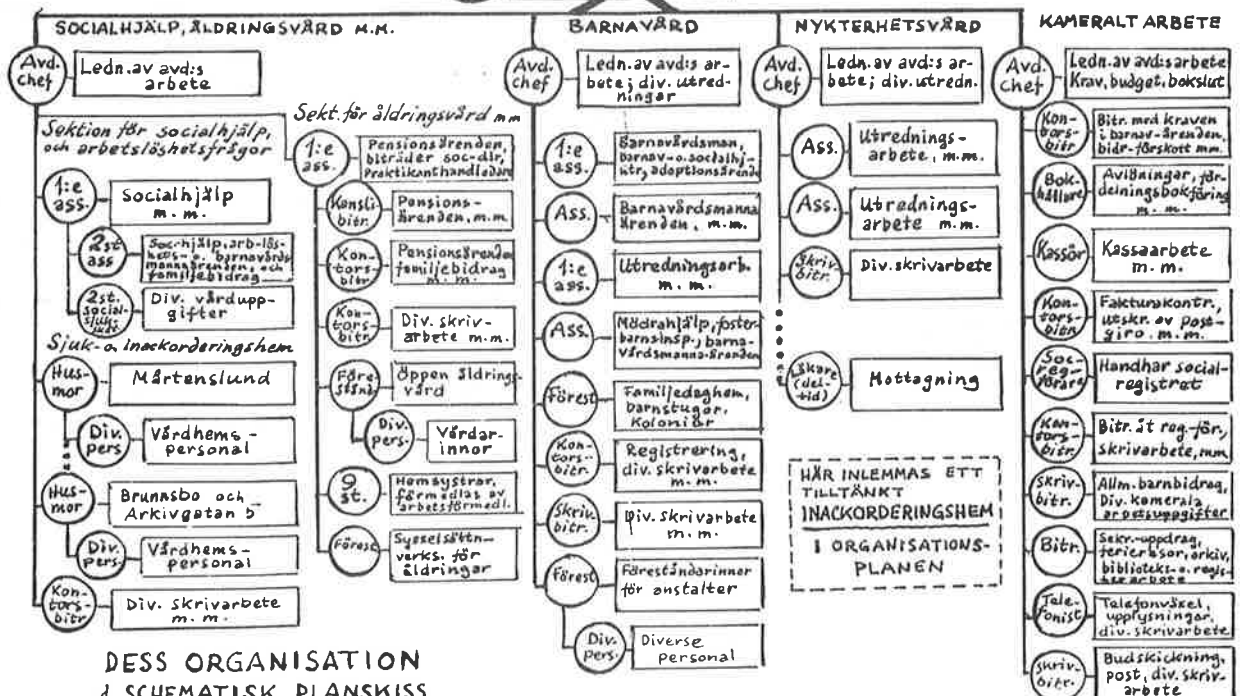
SOCIALHJÄLP, ÅLDRINGSVÅRD M.M.

Avd. chef — Ledn. av avd:s arbete

Sektion för socialhjälp och arbetslöshetsfrågor

1:e ass. — Socialhjälp m. m.

2st ass — Soc.-hjälp, arb.-löshets- o. barnavårdsmannaärenden och familjebidrag

2st. socialsekr. — Div. vårduppgifter

Sjuk- o. inackorderingshem

Husmor — Mårtenslund

Div. pers. — Vårdhems - personal

Husmor — Brunnsbo och Arkivgatan 5

Div. pers. — Vårdhems - personal

Kontorsbitr — Div. skrivarbete m. m.

Sekt. för åldringsvård m m

1:e ass. — Pensionsärenden, biträder soc-dir, Praktikanthandledare

Konslibitr. — Pensionsärenden, m.m

Kontorsbitr — Pensionsärenden familjebidrag m. m.

Kontorsbitr — Div. skrivarbete m.m.

Förest. — Öppen åldringsvård

Div. pers. — Vårdarinnor

9 st. — Hemsystrar, förmedlas av arbetsförmedl.

Förest — Sysselsättnverks. för åldringar

BARNAVÅRD

Avd. chef — Ledn. av avd:s arbete; div. utredningar

1:e ass. — Barnavårdsman, barnav.- o. socialhjälp, adoptionsärenden

Ass. — Barnavårdsmannaärenden, m. m.

1:e ass. — Utredningsarb. m. m.

Ass. — Mödrahjälp, fosterbarnsinsp., barnavårdsmanna-ärenden

Förest — Familjedaghem, barnstugor, Kolonier

Kontorsbitr. — Registrering, div. skrivarbete m. m.

Skrivbitr. — Div. skrivarbete m. m.

Förest — Föreståndarinner för anstalter

Div. pers. — Diverse personal

NYKTERHETSVÅRD

Avd. chef — Ledn. av avd:s arbete; div. utredn.

Ass. — Utrednings - arbete, m. m.

Ass. — Utrednings - arbete m. m.

Skrivbitr. — Div. skrivarbete

Läkare (deltid) — Mottagning

HÄR INLEMMAS ETT TILLTÄNKT INACKORDERINGSHEM I ORGANISATIONSPLANEN

KAMERALT ARBETE

Avd. chef — Ledn. av avd:s arbete Krav, budget, bokslut

Kontorsbitr — Bitr. med kraven i barnav.-ärenden, bidr.-förskott mm.

Bokhållare — Avräkningar, fördelningsbokföring m. m.

Kassör — Kassaarbete m. m.

Kontorsbitr — Fakturakontr., utskr. av postgiro. m. m.

Socregförare — Handhar socialregistret

Kontorsbitr. — Bitr. åt reg.-för, skrivarbete, mm

Skrivbitr. — Allm. barnbidrag, Div. kamerala arbetsuppgifter

Bitr. — Sekr.-uppdrag, ferierkassor, arkiv, biblioteks- o. registerarbete

Telefonist — Telefonväxel, upplysningar, div. skrivarbete

Skrivbitr. — Budskickning, post, div. skrivarbete

DESS ORGANISATION I SCHEMATISK PLANSKISS